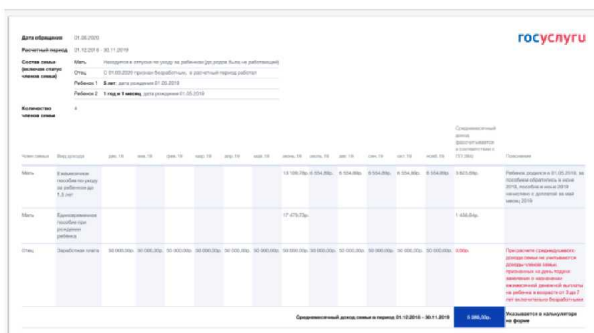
госуслуги

Дата обращения 01.06.2020

Расчетный период 01.12.2018 - 30.11.2019

Состав семьи (включая статус членов семьи)

| | |
|---|---|
| Мать | Находится в отпуске по уходу за ребенком (до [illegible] не работающая) |
| Отец | С 01.03.2020 признан безработным, в расчетный период работал |
| Ребенок 1 | 5 лет, дата рождения 01.05.2015 |
| Ребенок 2 | 1 год и 1 месяц, дата рождения 01.05.2019 |

Количество членов семьи 4

| Член семьи | Вид дохода | дек. 18 | янв. 19 | фев. 19 | март 19 | апр. 19 | май 19 | июнь 19 | июль 19 | авг. 19 | сен. 19 | окт. 19 | нояб. 19 | Среднемесячный доход, фиксирующийся в соответствии с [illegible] | Пояснение |
|---|---|---|---|---|---|---|---|---|---|---|---|---|---|---|---|
| Мать | Ежемесячное пособие по уходу за ребенком до 1,5 лет | | | | | | | 14 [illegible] | 6 554,88р. | 6 554,88р. | 6 554,88р. | 6 554,88р. | 6 554,88р. | 3 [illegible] | Ребенок родился в 01.05.2019, за пособием обратилась в июне 2019, пособие в июне 2019 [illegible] |
| Мать | Единовременное пособие при рождении ребенка | | | | | | | 17 479,73р. | | | | | | 1 456,6р. | |
| Отец | Заработная плата | 50 000,00р. | 50 000,00р. | 50 000,00р. | 50 000,00р. | 50 000,00р. | 50 000,00р. | 50 000,00р. | 50 000,00р. | 50 000,00р. | 50 000,00р. | 50 000,00р. | 50 000,00р. | 0,00р. | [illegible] |

Среднемесячный доход семьи за период 01.12.2018 - 30.11.2019 | 5 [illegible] | Указывается в калькуляторе на форме